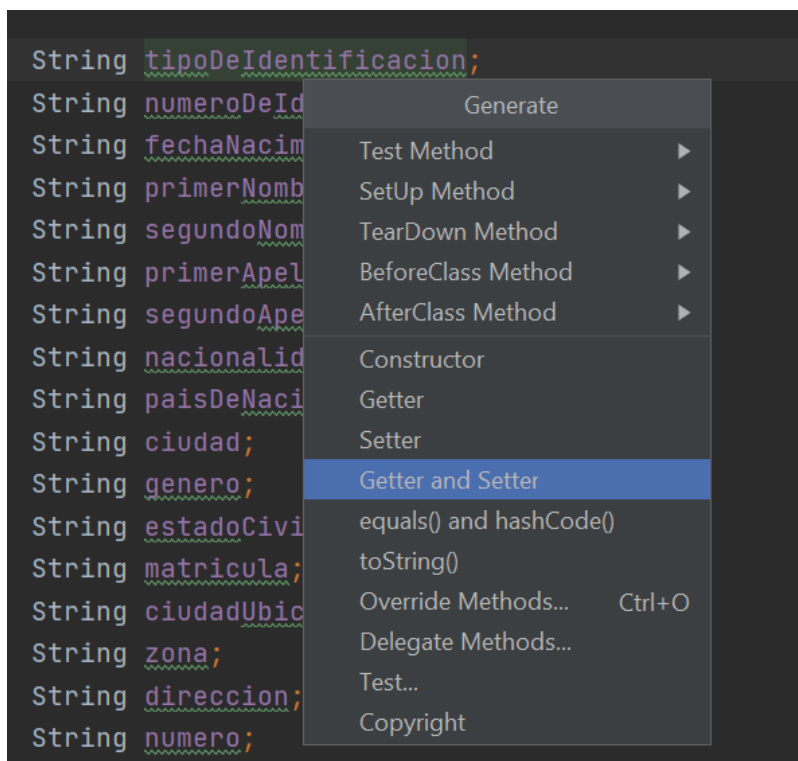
String tipoDeIdentificacion;
String numeroDeId
String fechaNacim
String primerNomb
String segundoNom
String primerApel
String segundoApe
String nacionalid
String paisDeNaci
String ciudad;
String genero;
String estadoCivi
String matricula;
String ciudadUbic
String zona;
String direccion;
String numero;

Generate
Test Method
SetUp Method
TearDown Method
BeforeClass Method
AfterClass Method
Constructor
Getter
Setter
Getter and Setter
equals() and hashCode()
toString()
Override Methods... Ctrl+O
Delegate Methods...
Test...
Copyright